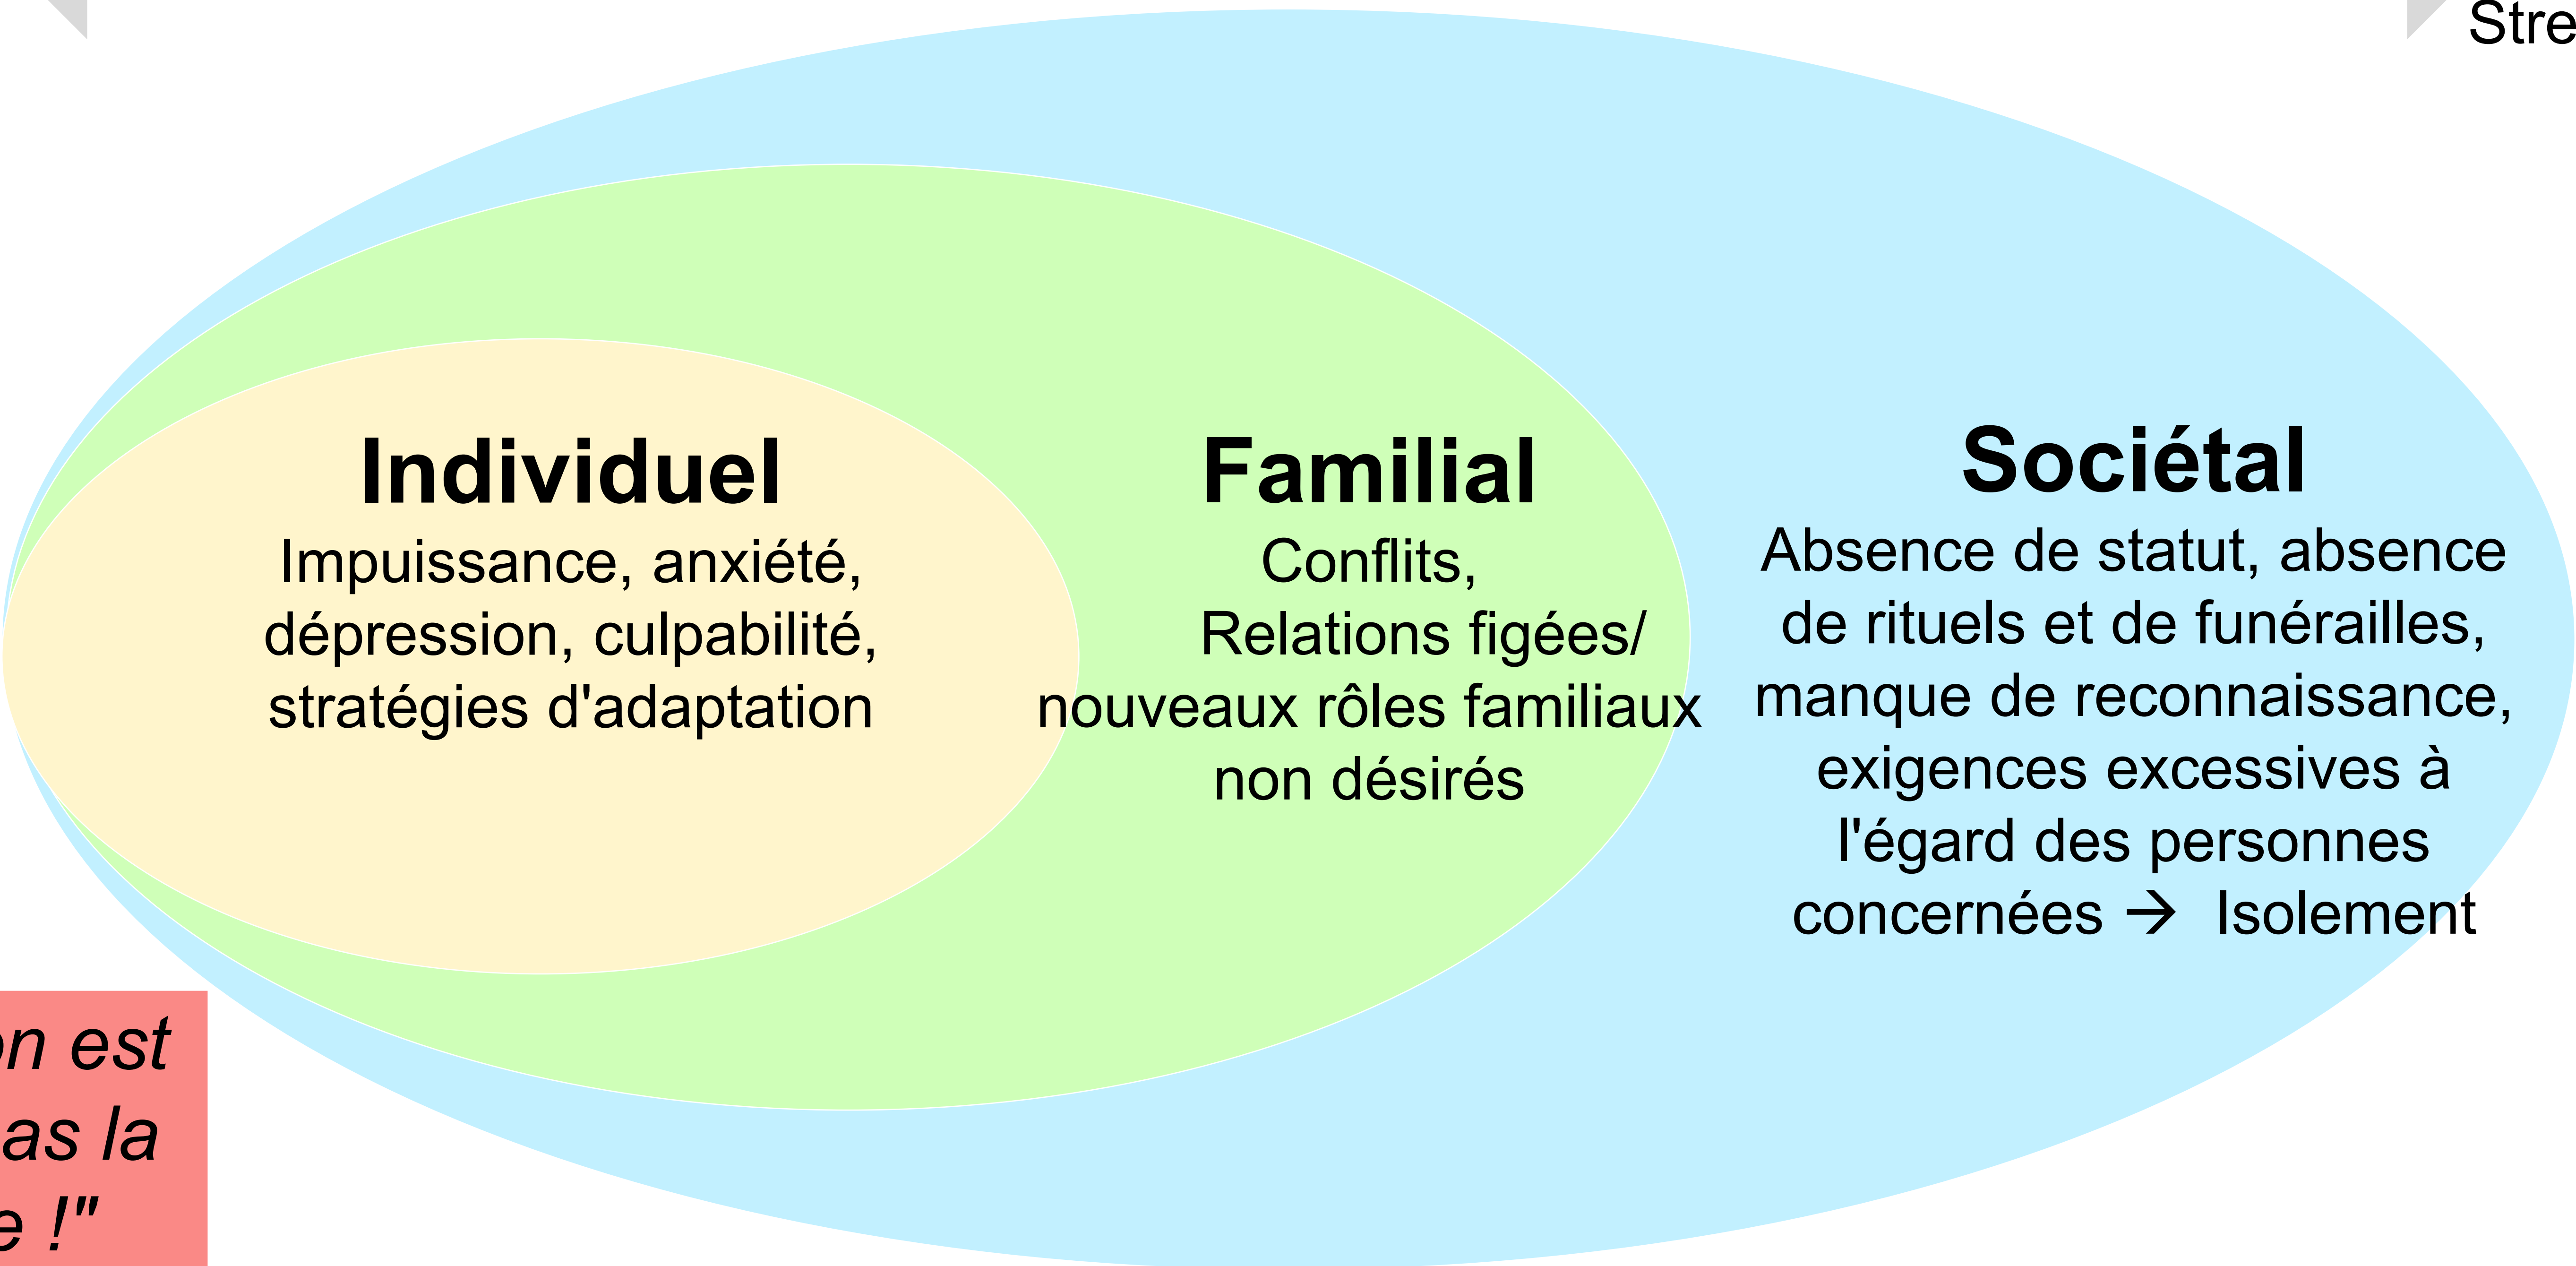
Stre

Individuel
Impuissance, anxiété, dépression, culpabilité, stratégies d'adaptation

Familial
Conflits,
Relations figées/ nouveaux rôles familiaux non désirés

Sociétal
Absence de statut, absence de rituels et de funérailles, manque de reconnaissance, exigences excessives à l'égard des personnes concernées → Isolement

n est
as la
e !"